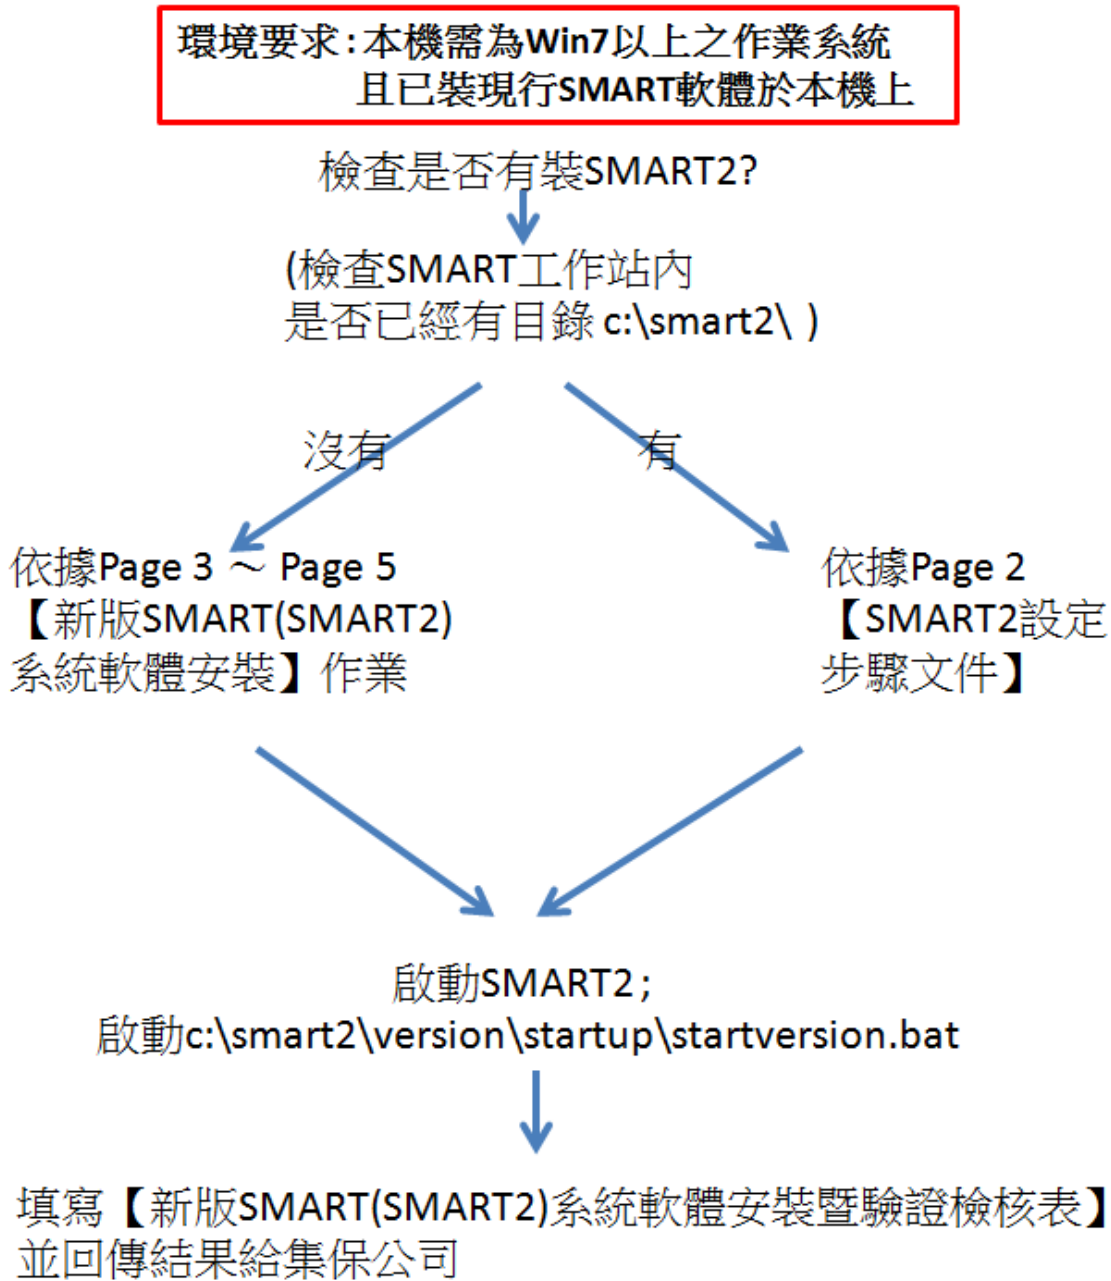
環境要求:本機需為Win7以上之作業系統
且已裝現行SMART軟體於本機上

檢查是否有裝SMART2?

(檢查SMART工作站內
是否已經有目錄 c:\smart2\ )

沒有

有

依據Page 3 ～ Page 5
【新版SMART(SMART2)
系統軟體安裝】作業

依據Page 2
【SMART2設定
步驟文件】

啟動SMART2;
啟動c:\smart2\version\startup\startversion.bat

填寫【新版SMART(SMART2)系統軟體安裝暨驗證檢核表】
並回傳結果給集保公司